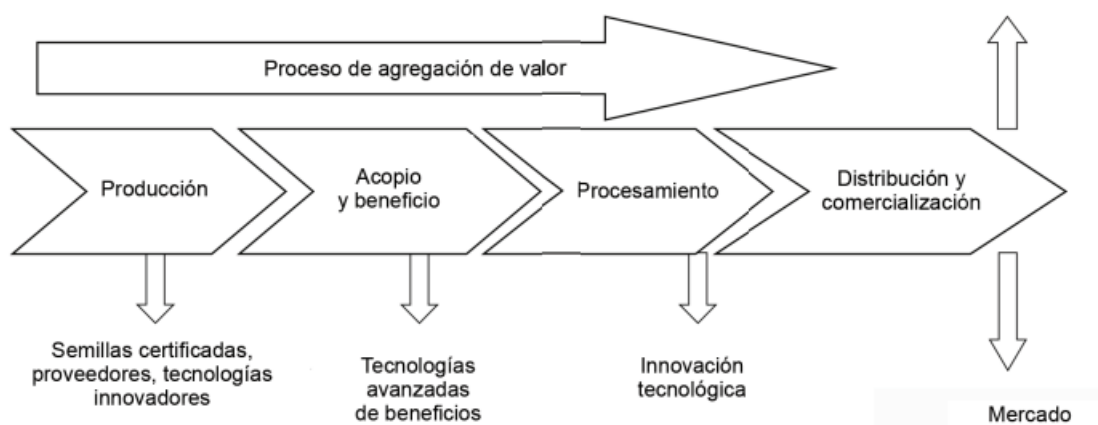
Proceso de agregación de valor

Producción

Acopio y beneficio

Procesamiento

Distribución y comercialización

Semillas certificadas, proveedores, tecnologías innovadores

Tecnologías avanzadas de beneficios

Innovación tecnológica

Mercado